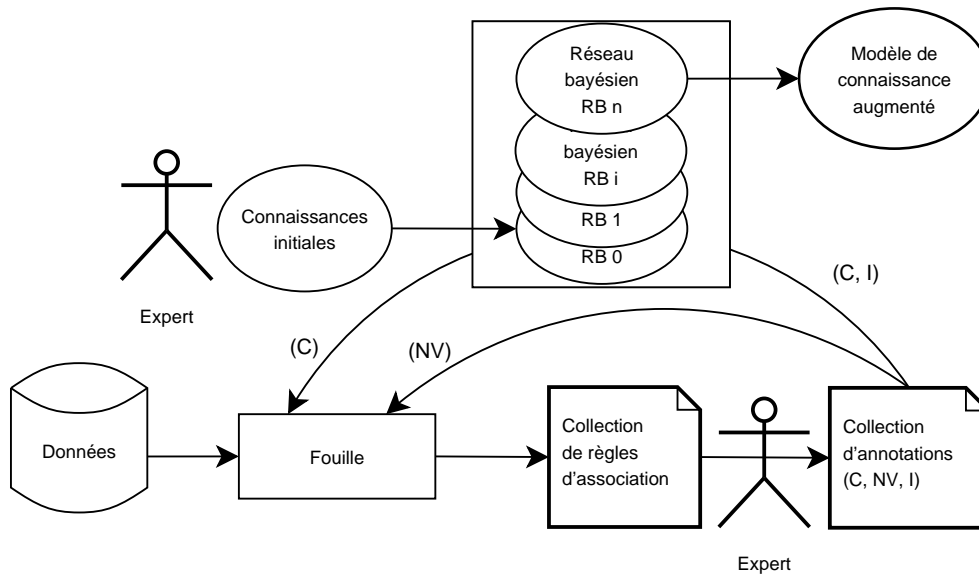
Réseau bayésien RB n

Modèle de connaissance augmenté

bayésien RB i

RB 1

RB 0

Connaissances initiales

Expert

(C, I)

(C)

(NV)

Données

Fouille

Collection de règles d'association

Collection d'annotations (C, NV, I)

Expert